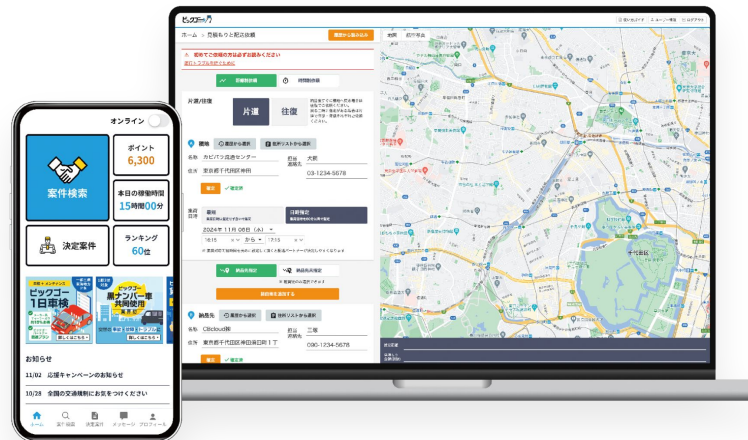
オンライン

案件検索

ポイント
6,300

本日の稼働時間
15時間00分

決定案件

ランキング
60位

ビッグゴー
1日車検

ビッグゴー
黒ナンバー車
共同使用

お知らせ

11/02 応援キャンペーンのお知らせ

10/28 全国の交通規制にお気をつけください

ホーム
案件検索
決定案件
メッセージ
プロフィール

ビッグゴー

ホーム 〉 荷積みと配送依頼

現在の支払の方法はまだ設定されておりません

片道/往復

片道
往復

集荷

名称 カピバラ流通センター
住所 東京都千代田区神田
担当 大朗
連絡先 03-1234-5678

2024年 11月 08日 (金)
16:15 から 17:15

納品先

名称 Cllcloud㈱
住所 東京都千代田区神田須田町1丁
担当 三俊
連絡先 090-1234-5678

地図
航空写真